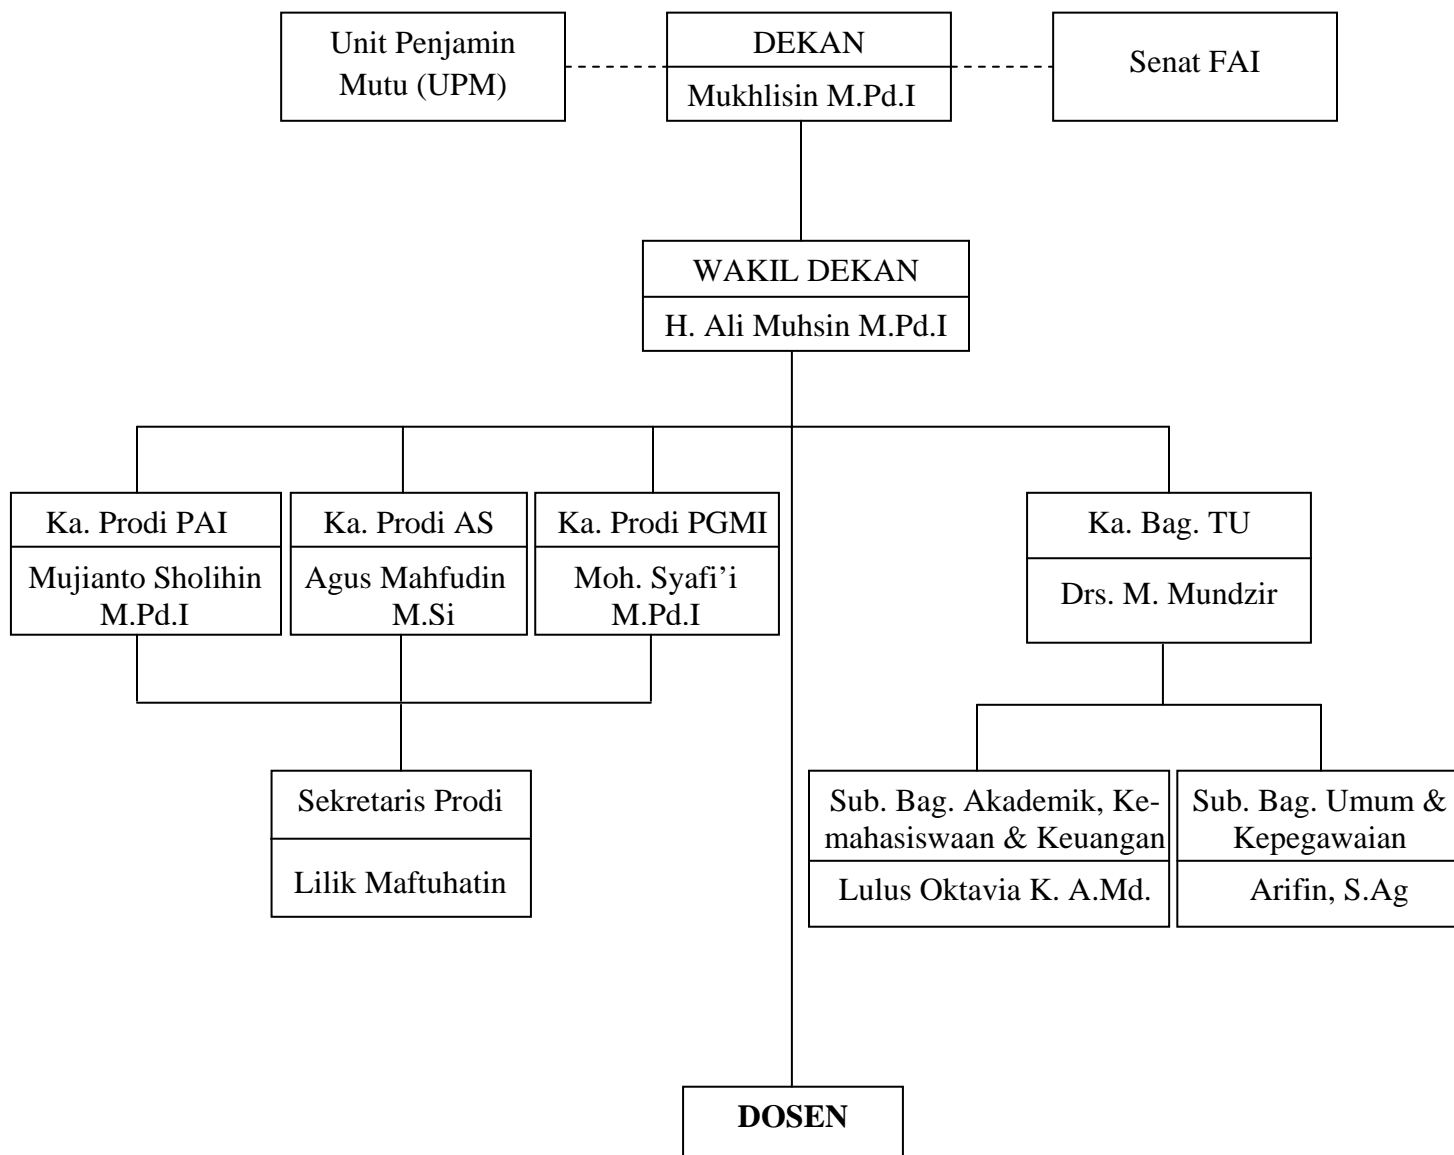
Unit Penjamin Mutu (UPM)

DEKAN

Mukhlisin M.Pd.I

Senat FAI

WAKIL DEKAN

H. Ali Muhsin M.Pd.I

Ka. Prodi PAI

Mujianto Sholihin M.Pd.I

Ka. Prodi AS

Agus Mahfudin M.Si

Ka. Prodi PGMI

Moh. Syafi'i M.Pd.I

Ka. Bag. TU

Drs. M. Mundzir

Sekretaris Prodi

Lilik Maftuhatin

Sub. Bag. Akademik, Kemahasiswaan & Keuangan

Lulus Oktavia K. A.Md.

Sub. Bag. Umum & Kepegawaian

Arifin, S.Ag

DOSEN